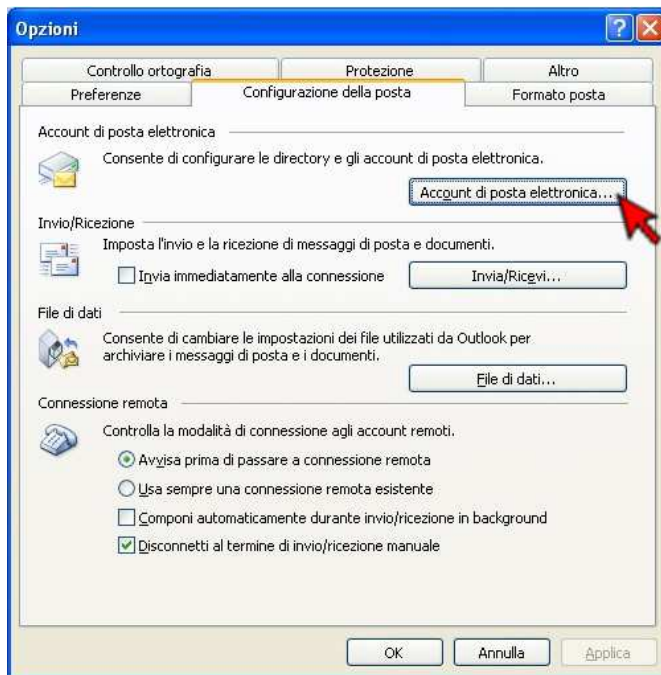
Opzioni

Controllo ortografia
Protezione
Altro
Preferenze
Configurazione della posta
Formato posta

Account di posta elettronica

Consente di configurare le directory e gli account di posta elettronica.

Account di posta elettronica...

Invio/Ricezione

Imposta l'invio e la ricezione di messaggi di posta e documenti.

Invia immediatamente alla connessione

Invia/Ricevi...

File di dati

Consente di cambiare le impostazioni dei file utilizzati da Outlook per archiviare i messaggi di posta e i documenti.

File di dati...

Connessione remota

Controlla la modalità di connessione agli account remoti.

Avvisa prima di passare a connessione remota

Usa sempre una connessione remota esistente

Componi automaticamente durante invio/ricezione in background

Disconnetti al termine di invio/ricezione manuale

OK
Annulla
Applica